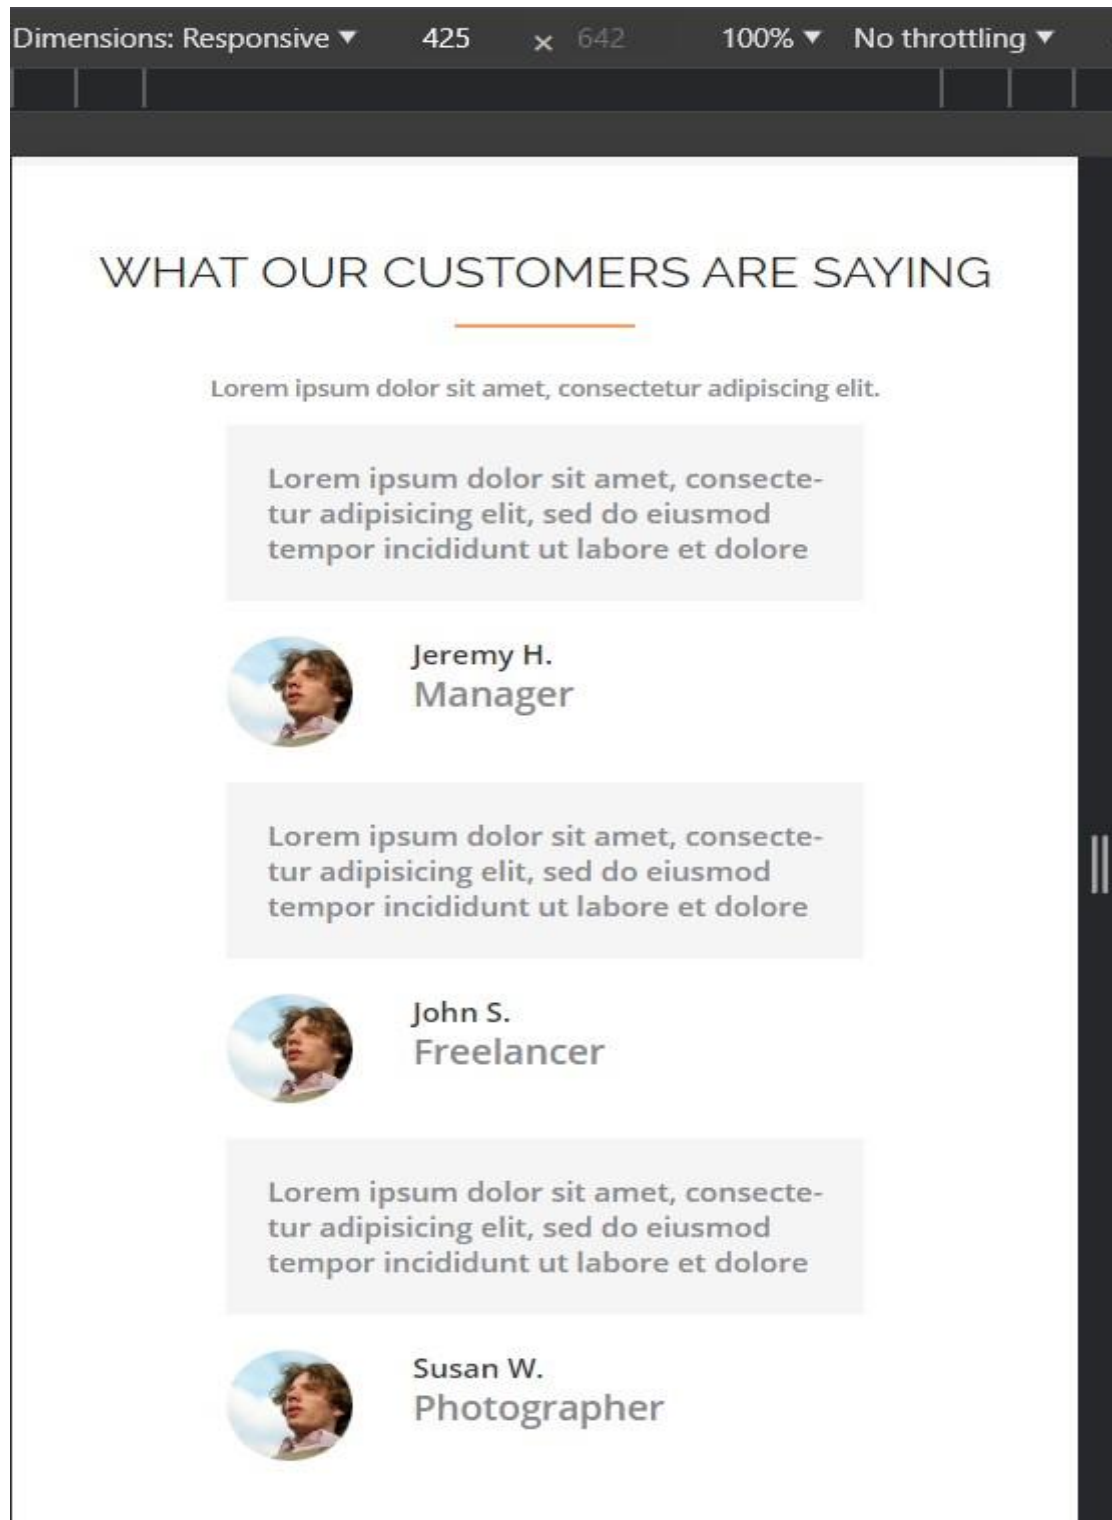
Dimensions: Responsive ▼ 425 × 642 100% ▼ No throttling ▼

WHAT OUR CUSTOMERS ARE SAYING

Lorem ipsum dolor sit amet, consectetur adipiscing elit.

Lorem ipsum dolor sit amet, consectetur adipisicing elit, sed do eiusmod tempor incididunt ut labore et dolore

Jeremy H.
Manager

Lorem ipsum dolor sit amet, consectetur adipisicing elit, sed do eiusmod tempor incididunt ut labore et dolore

John S.
Freelancer

Lorem ipsum dolor sit amet, consectetur adipisicing elit, sed do eiusmod tempor incididunt ut labore et dolore

Susan W.
Photographer